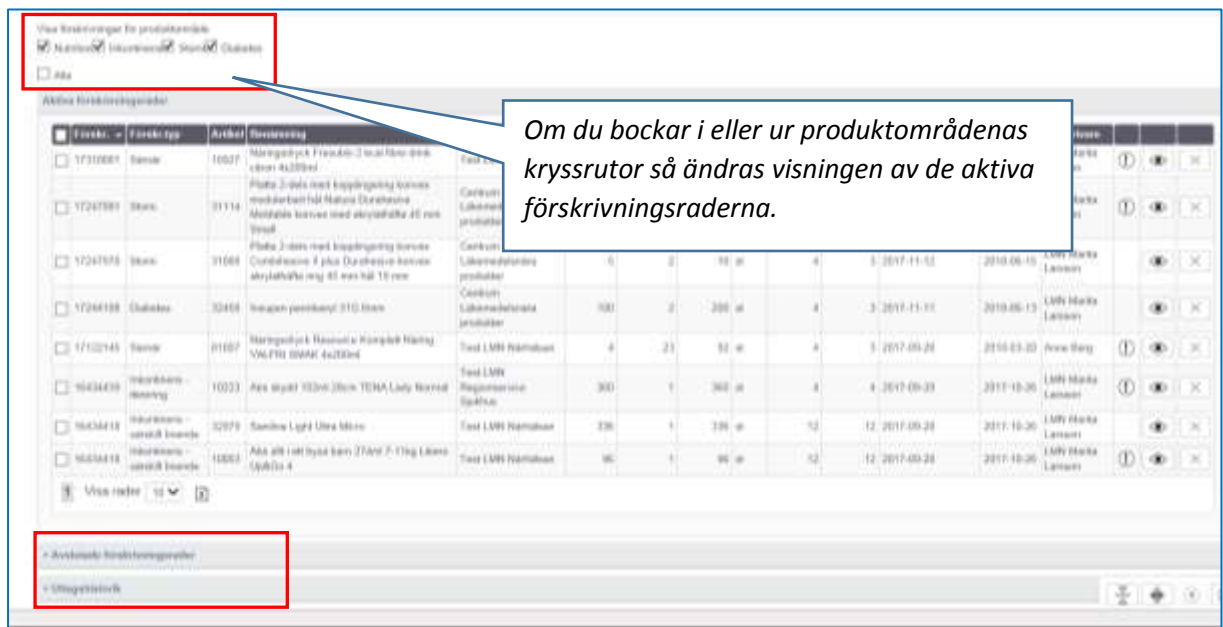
Visa förskrivningar för produktområde
Nutrition Inkontinens Stomi Diabetes
Alla

Aktiva förskrivningsrader

| Förskr. | Förskrtyp | Artikel | Benämning | | | | | | | | | Ansv. | | | |
|---|---|---|---|---|---|---|---|---|---|---|---|---|---|---|---|
| 17310001 | Sonde | 10027 | Näringsdryck Fresubin 2 kcal fibre drink citron 4x200ml | Test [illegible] | | | | | | | | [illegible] | | | |
| 17247591 | Stomi | 31116 | Platta 2-dels med kopplingsring konvex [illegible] Natura Durahesive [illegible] | Centrum Läkemedelsnära produkter | | | | | | | | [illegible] | | | |
| 17247575 | Stomi | 31088 | Platta 2-dels med kopplingsring konvex Durahesive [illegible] | Centrum Läkemedelsnära produkter | 5 | 2 | 10 | st | 4 | 3 | 2017-11-12 | 2018-06-15 | LMN Marita Larsson | | |
| 17246108 | Diabetes | 32455 | Insupen pennkanyl 31G 8mm | Centrum Läkemedelsnära produkter | 100 | 2 | 200 | st | 4 | 3 | 2017-11-11 | 2018-06-13 | LMN Marita Larsson | | |
| 17132145 | Sonde | 01007 | Näringsdryck Resource Komplett Näring VANILJ SMAK 4x200ml | Test LMN Närhälsan | 4 | 23 | 92 | st | 4 | 3 | 2017-09-20 | 2018-03-20 | Anna Berg | | |
| 16434439 | Inkontinens - tömning | 10033 | Abs skydd 103ml 28cm TENA Lady Normal | Test LMN Regionservice Sjukhus | 300 | 1 | 300 | st | 4 | 4 | 2017-09-20 | 2017-10-20 | LMN Marita Larsson | | |
| 16434418 | Inkontinens - särskilt boende | 32079 | Sanibra Light Ultra Micro | Test LMN Närhälsan | 336 | 1 | 336 | st | 12 | 12 | 2017-09-20 | 2017-10-20 | LMN Marita Larsson | | |
| 16434418 | Inkontinens - särskilt boende | 10003 | Abs allt i ett byxa barn 27ml 7-11kg Libero Up&Go 4 | Test LMN Närhälsan | 96 | 1 | 96 | st | 12 | 12 | 2017-09-20 | 2017-10-20 | LMN Marita Larsson | | |

Visa rader 10

Om du bockar i eller ur produktområdenas kryssrutor så ändras visningen av de aktiva förskrivningsraderna.

Avslutade förskrivningsrader
Uttagshistorik